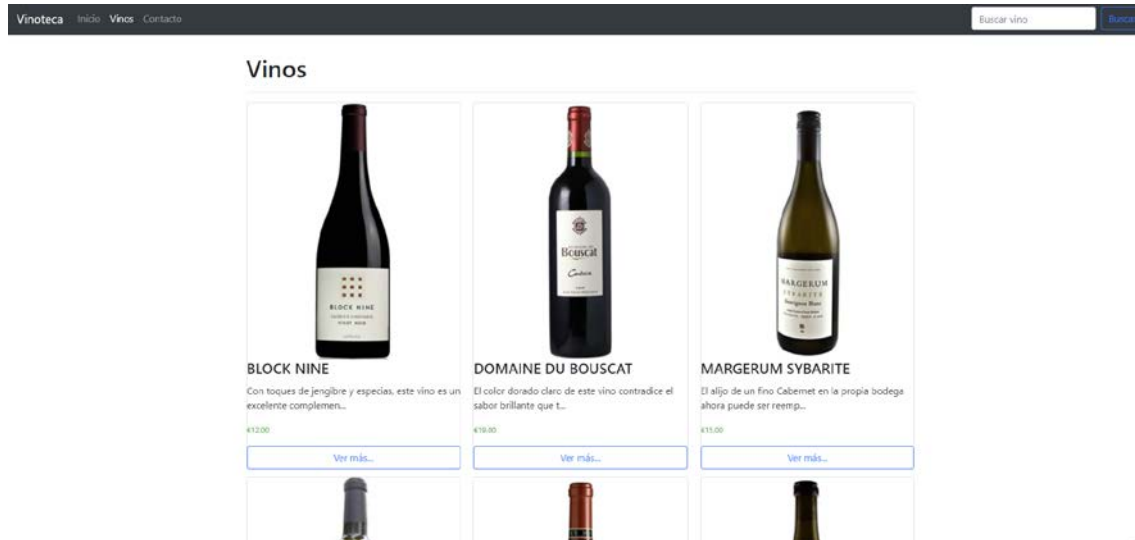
Vinoteca Inicio Vinos Contacto

Buscar vino

Busca

Vinos

BLOCK NINE

BLOCK NINE

Con toques de jengibre y especias, este vino es un excelente complemen...

€12.00

Ver más...

Bouscat

DOMAINE DU BOUSCAT

El color dorado claro de este vino contradice el sabor brillante que t...

€19.00

Ver más...

MARGERUM SYBARITE

MARGERUM SYBARITE

El alijo de un fino Cabernet en la propia bodega ahora puede ser reemp...

€15.00

Ver más...